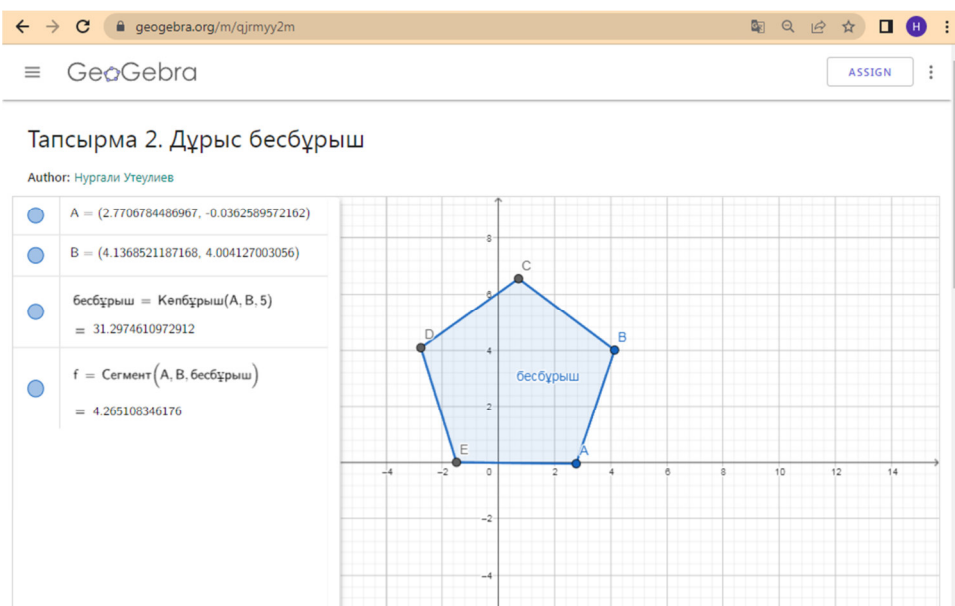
geogebra.org/m/qjrmyy2m

GeoGebra

ASSIGN

Тапсырма 2. Дұрыс бесбұрыш

Author: Нургали Утеулиев

A = (2.7706784486967, -0.0362589572162)

B = (4.1368521187168, 4.004127003056)

бесбұрыш = Көпбұрыш(A, B, 5)

= 31.2974610972912

f = Сегмент(A, B, бесбұрыш)

= 4.265108346176

C
B
D
бесбұрыш
E
A

8
6
4
2
-4
-2
0
2
4
6
8
10
12
14
-2
-4